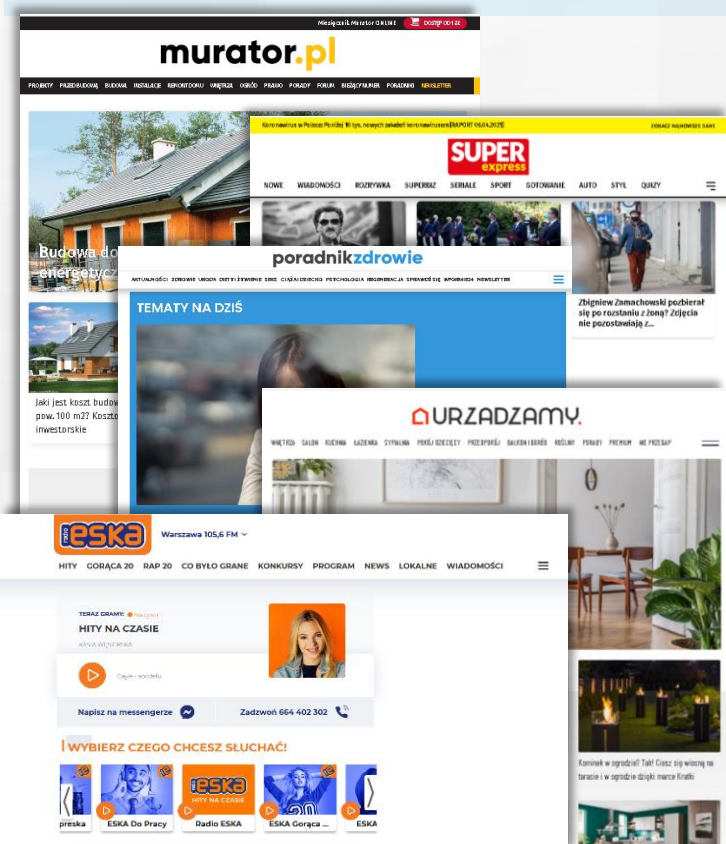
Miesięcznik Murator ONLINE DOSTĘP OD 1 ZŁ

murator.pl

PROJEKTY PRZED BUDOWĄ BUDOWA INSTALACJE REMONT DOMU WNĘTRZA OGRÓD PRAWO PORADY FORUM BIEŻĄCY NUMER PORADNIKI NEWSLETTER

Budowa do energetycz

Jaki jest koszt budowy pow. 100 m2? Koszt inwestorskie

Koronawirus w Polsce: Ponad 16 tys. nowych zakażeń koronawirusem [RAPORT 06.04.2021] ZOBACZ NAJNOWSZE DANE

SUPER express

NOWE WIADOMOŚCI ROZRYWKA SUPERBIZ SERIALE SPORT GOTOWANIE AUTO STYL QUIZY

Zbigniew Zamachowski pozbierał się po rozstaniu z żoną? Zdjęcia nie pozostawiają z...

poradnikzdrowie

AKTUALNOŚCI ZDROWIE URODA DIETY I ŻYWIENIE SEKS CIĄŻA I DZIECKO PSYCHOLOGIA REGENERACJA SPRAWDŹ SIĘ WPOINEDŹA NEWSLETTER

TEMATY NA DZIŚ

URZADZAMY.

WNĘTRZA SALON KUCHNIA ŁAZIENKA SYPIALNIA POKÓJ DZIECIĘCY PRZEDPOKÓJ BALKON I OGRÓD ROŚLINY PORADY PREMIUM WE PREZAP

Kominek w ogrodzie? Tak! Ciesz się wiosną na tarasie i w ogrodzie dzięki marce Kratki

ESKA Warszawa 105,6 FM

HITY GORĄCA 20 RAP 20 CO BYŁO GRANE KONKURSY PROGRAM NEWS LOKALNE WIADOMOŚCI

TERAZ GRAMY: Na żywo
HITY NA CZASIE
KINGA WĘGIEREK

Cayle - socdefo

Napisz na messengerze Zadzwoń 664 402 302

WYBIERZ CZEGO CHCESZ SŁUCHAĆ!

preska ESKA Do Pracy ESKA HITY NA CZASIE Radio ESKA ESKA Gorąca 20 ESKA